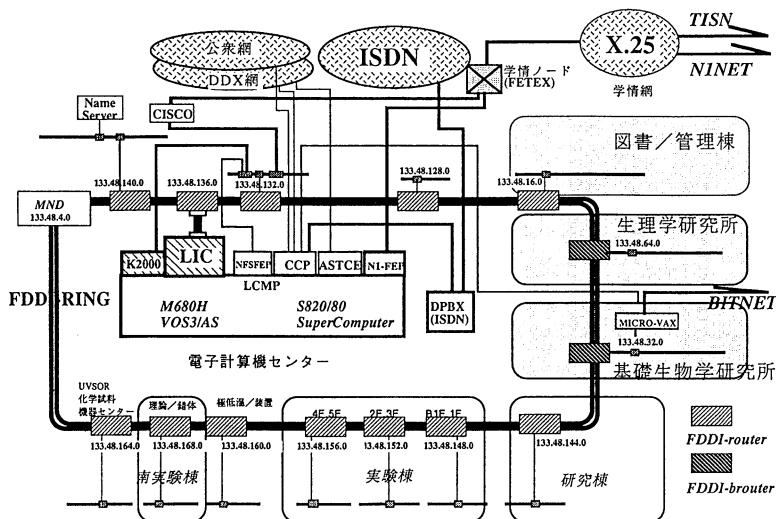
公衆網
DDX網
ISDN
X.25
TISN
N1NET
学情ノード (FETEX)
学情網
Name Server
CISCO
図書／管理棟
133.48.140.0
133.48.136.0
133.48.132.0
133.48.128.0
133.48.16.0
MND
133.48.4.0
生理学研究所
133.48.64.0
K2000
LIC
NFSFEP
CCP
ASTCE
N1-FEP
LCMP
FDDI-RING
M680H
VOS3/AS
S820/80
SuperComputer
DPBX (ISDN)
BITNET
MICRO-VAX
133.48.32.0
電子計算機センター
基礎生物学研究所
UVSOR
化学試料
機器センター
理論／錯体
極低温／装置
4F,5F
2F,3F
B1F,1F
133.48.164.0
133.48.168.0
133.48.160.0
133.48.156.0
13.48.152.0
13.48.148.0
133.48.144.0
FDDI-router
FDDI-brouter
南実験棟
実験棟
研究棟